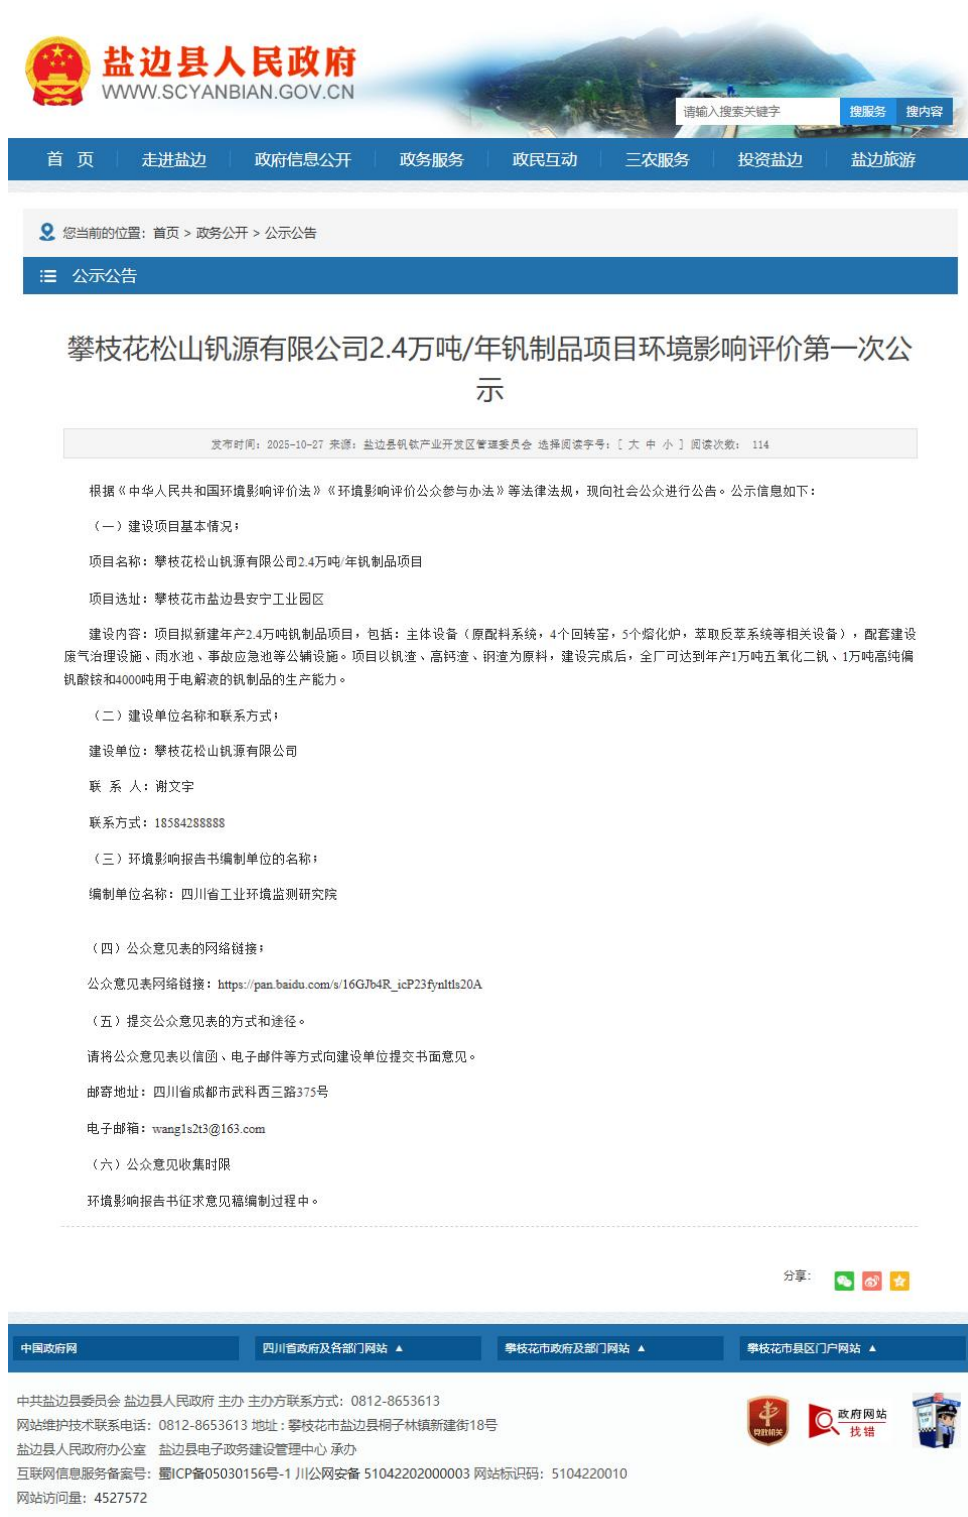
盐边县人民政府
WWW.SCYANBIAN.GOV.CN

请输入搜索关键字 搜服务 搜内容

首页 走进盐边 政府信息公开 政务服务 政民互动 三农服务 投资盐边 盐边旅游

您当前的位置：首页 > 政务公开 > 公示公告

公示公告

攀枝花松山钒源有限公司2.4万吨/年钒制品项目环境影响评价第一次公示

发布时间：2025-10-27 来源：盐边县钒钛产业开发区管理委员会 选择阅读字号：[ 大 中 小 ] 阅读次数： 114

根据《中华人民共和国环境影响评价法》《环境影响评价公众参与办法》等法律法规，现向社会公众进行公告。公示信息如下：

（一）建设项目基本情况：

项目名称：攀枝花松山钒源有限公司2.4万吨/年钒制品项目

项目选址：攀枝花市盐边县安宁工业园区

建设内容：项目拟新建年产2.4万吨钒制品项目，包括：主体设备（原配料系统，4个回转窑，5个熔化炉，萃取反萃系统等相关设备），配套建设废气治理设施、雨水池、事故应急池等公辅设施。项目以钒渣、高钙渣、钢渣为原料，建设完成后，全厂可达到年产1万吨五氧化二钒、1万吨高纯偏钒酸铵和4000吨用于电解液的钒制品的生产能力。

（二）建设单位名称和联系方式：

建设单位：攀枝花松山钒源有限公司

联 系 人：谢文宇

联系方式：18584288888

（三）环境影响报告书编制单位的名称：

编制单位名称：四川省工业环境监测研究院

（四）公众意见表的网络链接：

公众意见表网络链接：https://pan.baidu.com/s/16GJb4R_icP23fynltls20A

（五）提交公众意见表的方式和途径。

请将公众意见表以信函、电子邮件等方式向建设单位提交书面意见。

邮寄地址：四川省成都市武科西三路375号

电子邮箱：wang1s2t3@163.com

（六）公众意见收集时限

环境影响报告书征求意见稿编制过程中。

分享：

中国政府网 四川省政府及各部门网站 ▲ 攀枝花市政府及部门网站 ▲ 攀枝花市县区门户网站 ▲

中共盐边县委员会 盐边县人民政府 主办 主办方联系方式：0812-8653613
网站维护技术联系电话：0812-8653613 地址：攀枝花市盐边县桐子林镇新建街18号
盐边县人民政府办公室 盐边县电子政务建设管理中心 承办
互联网信息服务备案号：蜀ICP备05030156号-1 川公网安备 51042202000003 网站标识码：5104220010
网站访问量：4527572

党政机关 政府网站 找错